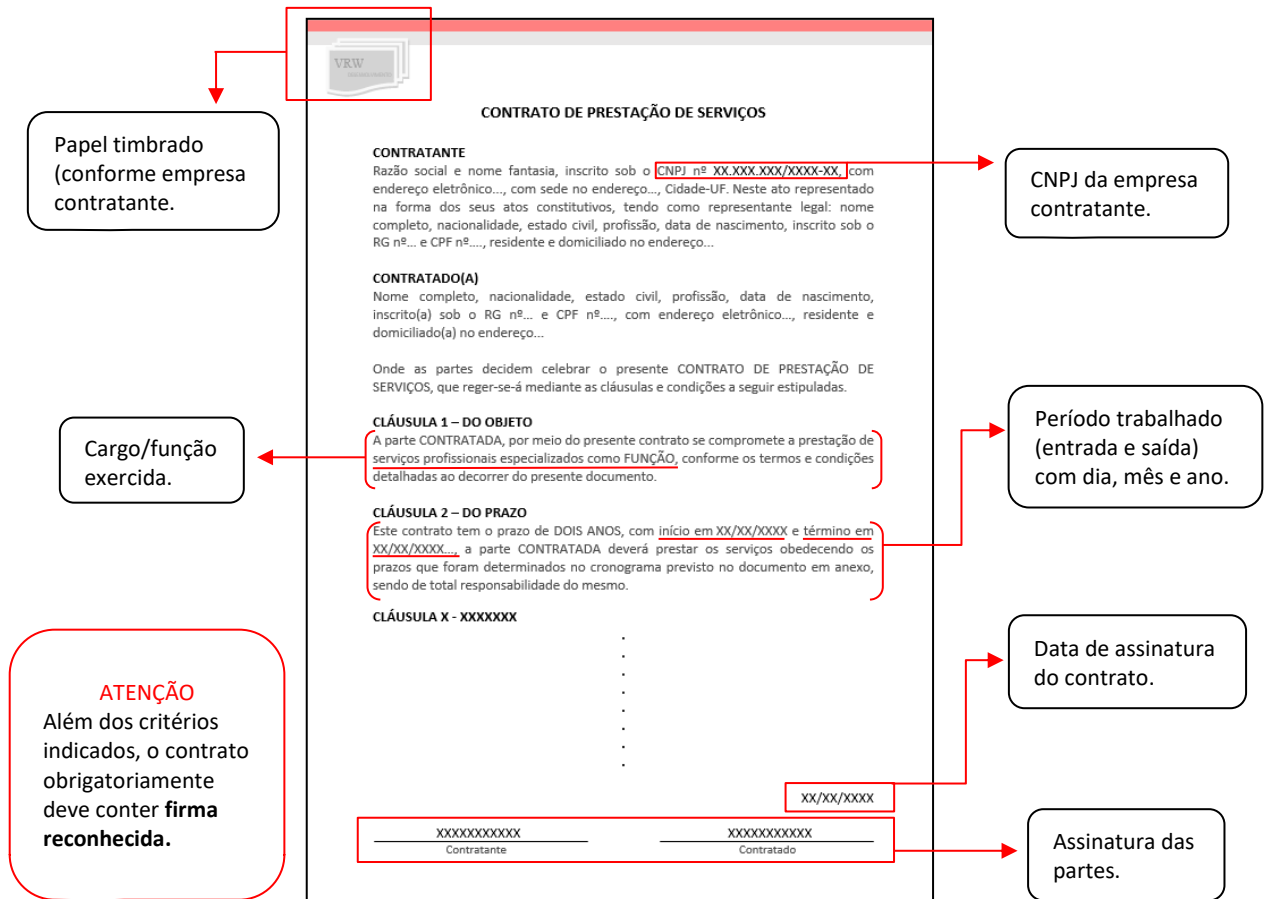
VRW

Papel timbrado (conforme empresa contratante.

CONTRATO DE PRESTAÇÃO DE SERVIÇOS

CONTRATANTE
Razão social e nome fantasia, inscrito sob o CNPJ nº XX.XXX.XXX/XXXX-XX, com endereço eletrônico..., com sede no endereço..., Cidade-UF. Neste ato representado na forma dos seus atos constitutivos, tendo como representante legal: nome completo, nacionalidade, estado civil, profissão, data de nascimento, inscrito sob o RG nº... e CPF nº...., residente e domiciliado no endereço...

CNPJ da empresa contratante.

CONTRATADO(A)
Nome completo, nacionalidade, estado civil, profissão, data de nascimento, inscrito(a) sob o RG nº... e CPF nº...., com endereço eletrônico..., residente e domiciliado(a) no endereço...

Onde as partes decidem celebrar o presente CONTRATO DE PRESTAÇÃO DE SERVIÇOS, que reger-se-á mediante as cláusulas e condições a seguir estipuladas.

CLÁUSULA 1 – DO OBJETO
A parte CONTRATADA, por meio do presente contrato se compromete a prestação de serviços profissionais especializados como FUNÇÃO, conforme os termos e condições detalhadas ao decorrer do presente documento.

Cargo/função exercida.

Período trabalhado (entrada e saída) com dia, mês e ano.

CLÁUSULA 2 – DO PRAZO
Este contrato tem o prazo de DOIS ANOS, com início em XX/XX/XXXX e término em XX/XX/XXXX..., a parte CONTRATADA deverá prestar os serviços obedecendo os prazos que foram determinados no cronograma previsto no documento em anexo, sendo de total responsabilidade do mesmo.

CLÁUSULA X - XXXXXXX

Data de assinatura do contrato.

ATENÇÃO
Além dos critérios indicados, o contrato obrigatoriamente deve conter **firma reconhecida.**

XX/XX/XXXX

XXXXXXXXXXX
Contratante

XXXXXXXXXXX
Contratado

Assinatura das partes.